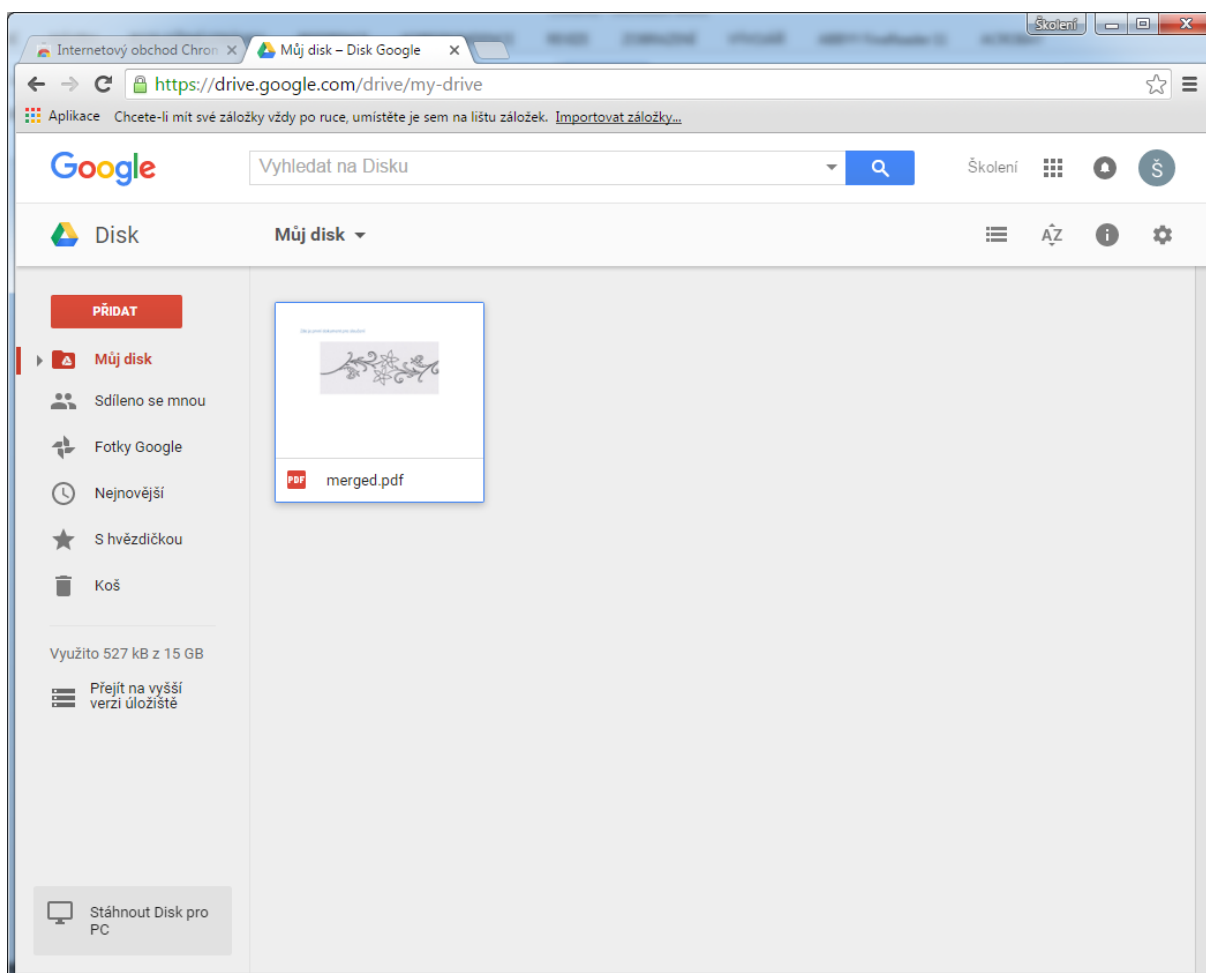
Internetový obchod Chron ×
Můj disk – Disk Google ×

Školení

https://drive.google.com/drive/my-drive

Aplikace Chcete-li mít své záložky vždy po ruce, umístěte je sem na lištu záložek. Importovat záložky...

Google
Vyhledat na Disku
Školení
Š

Disk
Můj disk

PŘIDAT
Můj disk
Sdíleno se mnou
Fotky Google
Nejnovější
S hvězdičkou
Koš

Využito 527 kB z 15 GB
Přejít na vyšší verzi úložiště

Stáhnout Disk pro PC

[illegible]
PDF merged.pdf